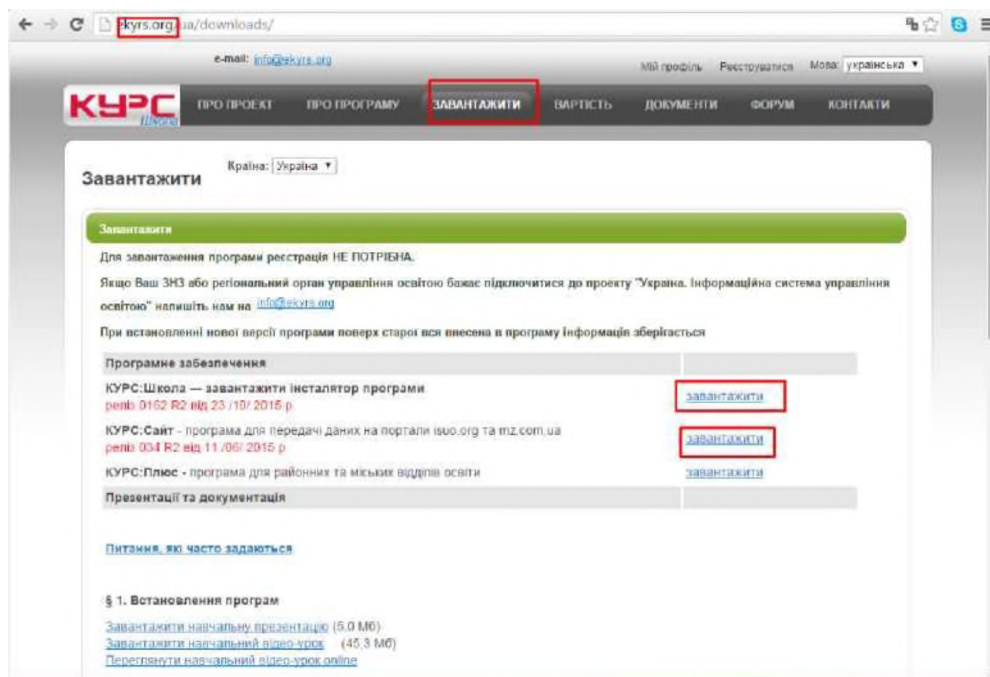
ekyrs.org.ua/downloads/

e-mail: info@ekyrs.org

Мій профіль Реєструватися Мова: українська

КУРС Школа

ПРО ПРОЕКТ ПРО ПРОГРАМУ ЗАВАНТАЖИТИ ВАРТІСТЬ ДОКУМЕНТИ ФОРУМ КОНТАКТИ

Завантажити

Країна: Україна

Завантажити

Для завантаження програми реєстрація НЕ ПОТРІБНА.

Якщо Ваш ЗНЗ або регіональний орган управління освітою бажає підключитися до проекту "Украна. Інформаційна система управління освітою" напишіть нам на info@ekyrs.org

При встановленні нової версії програми поверх старої вся внесена в програму інформація зберігається

| Програмне забезпечення | |
|---|---|
| КУРС:Школа — завантажити інсталятор програми<br>реліз 0162 R2 від 23 /10/ 2015 р | завантажити |
| КУРС:Сайт - програма для передачі даних на портали isuo.org та mz.com.ua<br>реліз 034 R2 від 11 /06/ 2015 р | завантажити |
| КУРС:Плюс - програма для районних та міських відділів освіти | завантажити |
| Презентації та документація | |

Питання, які часто задаються

§ 1. Встановлення програм

Завантажити навчальну презентацію (5.0 Мб)
Завантажити навчальний відео-урок (45.3 Мб)
Переглянути навчальний відео-урок online